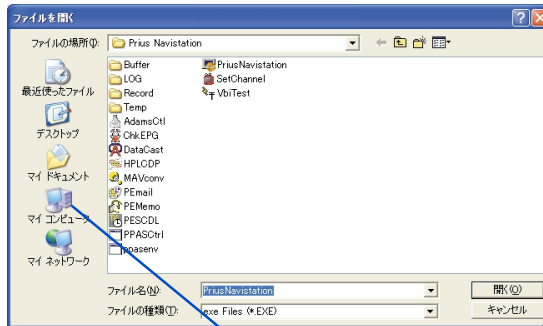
ファイルを開く

ファイルの場所(I): Prius Navistation

最近使ったファイル

デスクトップ

マイ ドキュメント

マイ コンピュータ

マイ ネットワーク

Buffer
LOG
Record
Temp
AdamsCtl
ChkEPG
DataCast
HPLCDP
MAVconv
PEmail
PEMemo
PESCDL
PPASCtrl
ppasenv

PriusNavistation
SetChannel
VbiTest

ファイル名(N): PriusNavistation

ファイルの種類(T): exe Files (*.EXE)

開く(O)

キャンセル